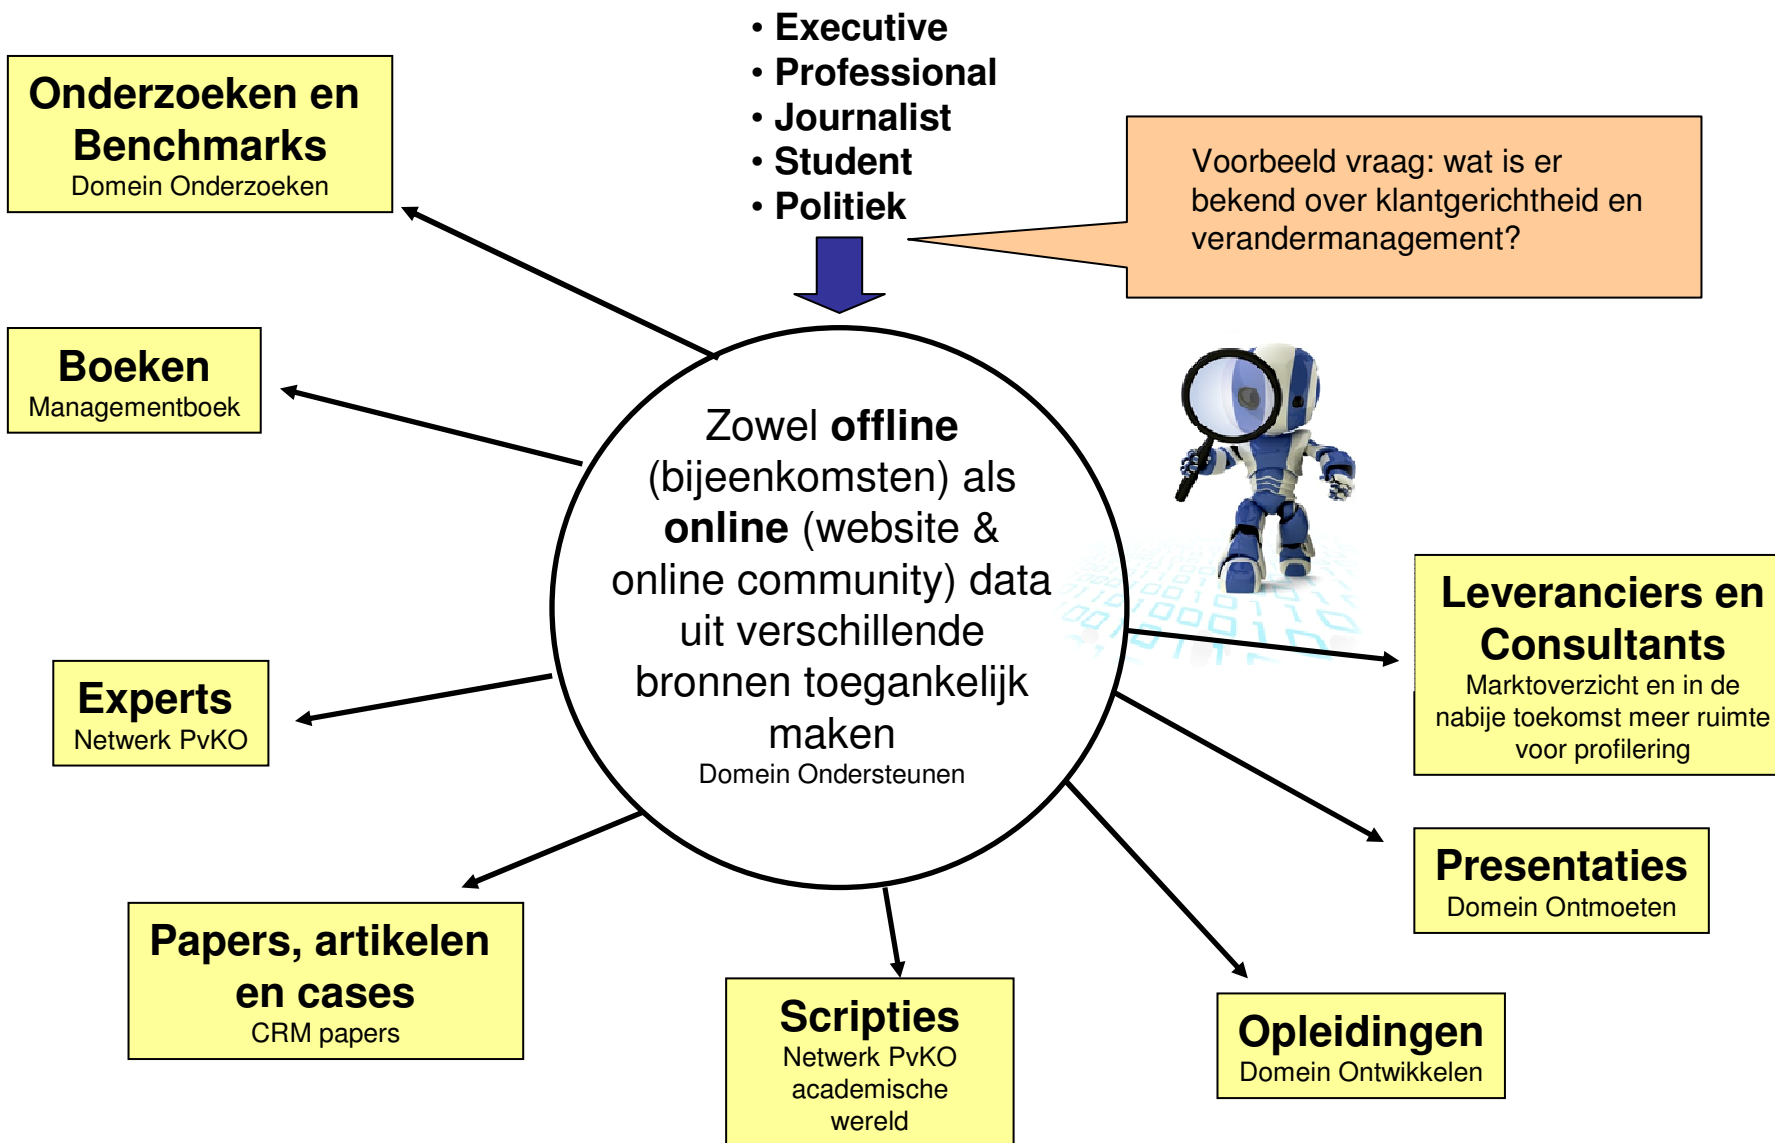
• Executive
• Professional
• Journalist
• Student
• Politiek

Onderzoeken en Benchmarks
Domein Onderzoeken

Voorbeeld vraag: wat is er bekend over klantgerichtheid en verandermanagement?

Boeken
Managementboek

Zowel **offline** (bijeenkomsten) als **online** (website & online community) data uit verschillende bronnen toegankelijk maken
Domein Ondersteunen

Experts
Netwerk PvKO

Leveranciers en Consultants
Marktoverzicht en in de nabije toekomst meer ruimte voor profilering

Presentaties
Domein Ontmoeten

Papers, artikelen en cases
CRM papers

Scripties
Netwerk PvKO academische wereld

Opleidingen
Domein Ontwikkelen